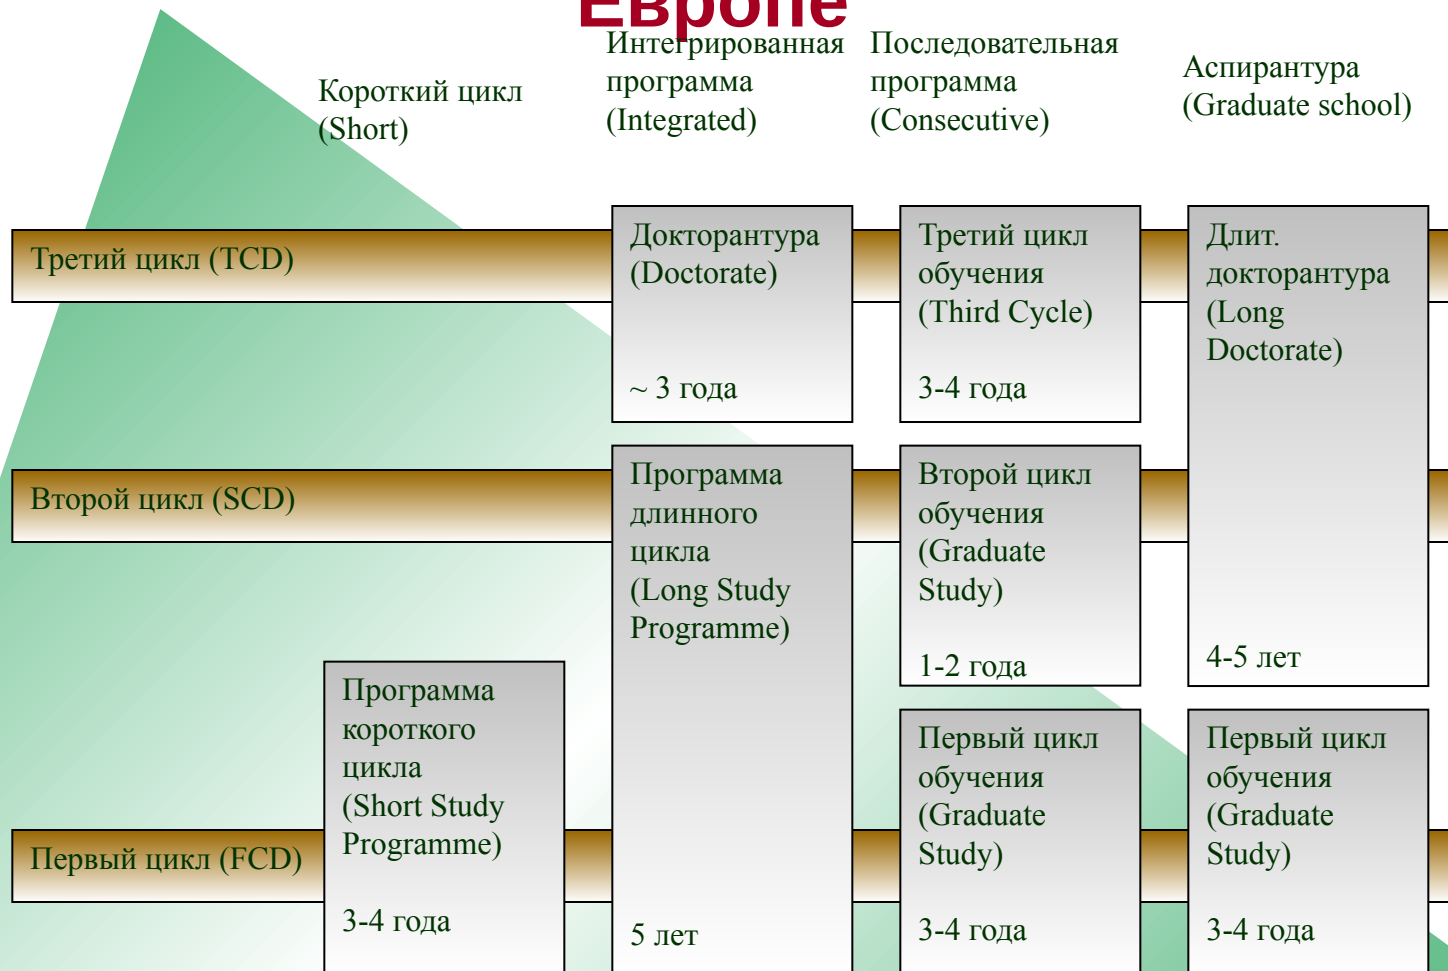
Европе

Короткий цикл (Short)

Интегрированная программа (Integrated)

Последовательная программа (Consecutive)

Аспирантура (Graduate school)

Третий цикл (TCD)

Докторантура (Doctorate)

~ 3 года

Третий цикл обучения (Third Cycle)

3-4 года

Длит. докторантура (Long Doctorate)

4-5 лет

Второй цикл (SCD)

Программа длинного цикла (Long Study Programme)

5 лет

Второй цикл обучения (Graduate Study)

1-2 года

Первый цикл (FCD)

Программа короткого цикла (Short Study Programme)

3-4 года

Первый цикл обучения (Graduate Study)

3-4 года

Первый цикл обучения (Graduate Study)

3-4 года